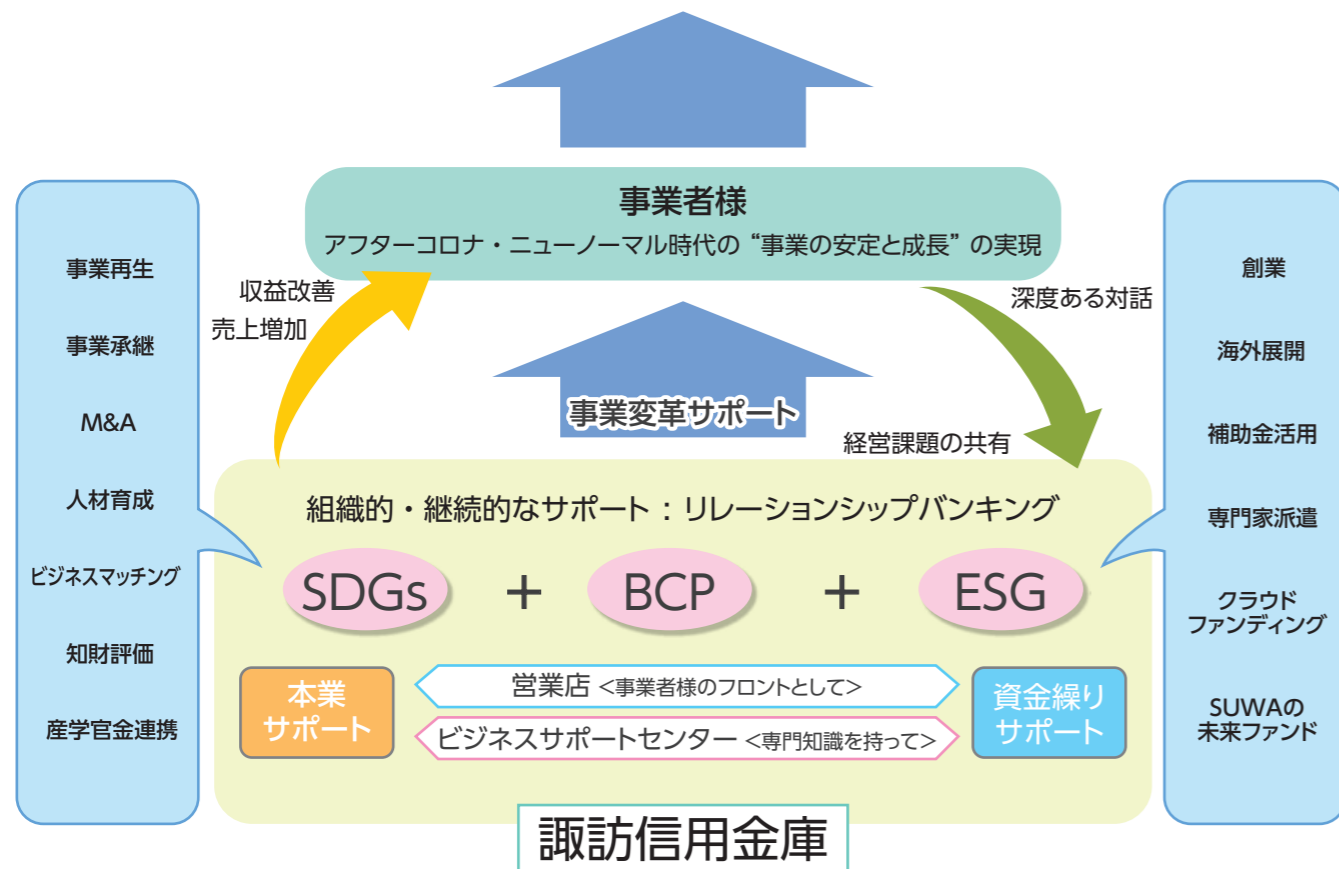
事業者様
アフターコロナ・ニューノーマル時代の“事業の安定と成長”の実現

事業再生
事業承継
M&A
人材育成
ビジネスマッチング
知財評価
産学官金連携

収益改善
売上増加

事業変革サポート

深度ある対話
経営課題の共有

創業
海外展開
補助金活用
専門家派遣
クラウドファンディング
SUWAの未来ファンド

組織的・継続的なサポート：リレーションシップバンキング

SDGs ＋ BCP ＋ ESG

本業サポート
営業店 <事業者様のフロントとして>
ビジネスサポートセンター <専門知識を持って>
資金繰りサポート

諏訪信用金庫